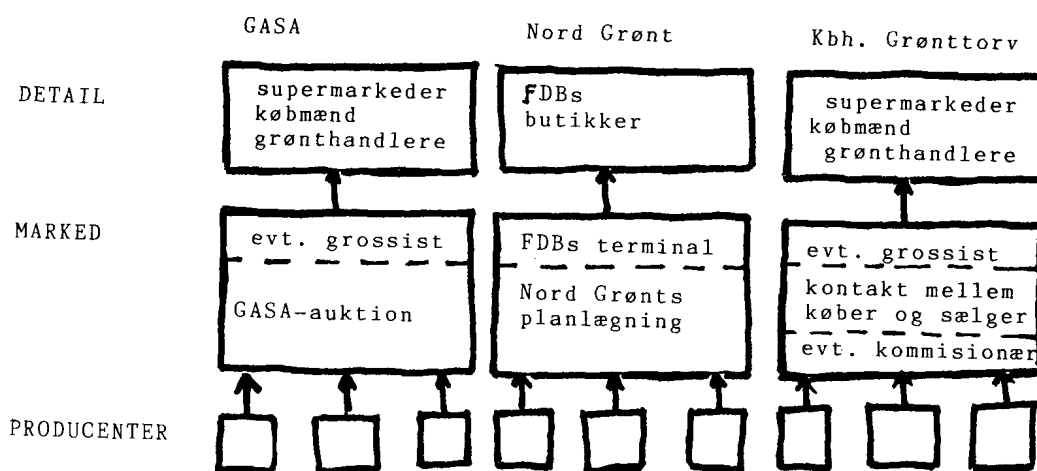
GASA

Nord Grønt

Kbh. Grønttorv

DETAIL

supermarkeder købmænd grønthandlere

FDBs butikker

supermarkeder købmænd grønthandlere

MARKED

evt. grossist

GASA-auktion

FDBs terminal

Nord Grønts planlægning

evt. grossist

kontakt mellem køber og sælger

evt. kommisionær

PRODUCENTER